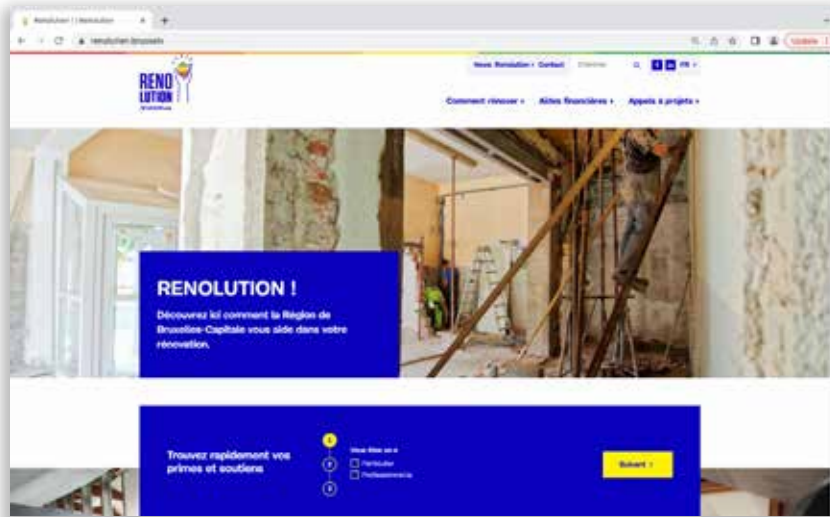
Renolution | Renolution

renolution.brussels

Update

RENO LUTION

News Renolution › Contact

FR

Comment rénover › Aides financières › Appels à projets ›

RENOLUTION !

Découvrez ici comment la Région de Bruxelles-Capitale vous aide dans votre rénovation.

Trouvez rapidement vos primes et soutiens

1

2

3

Vous êtes un.e

Particulier

Professionnel.le

Suivant ›